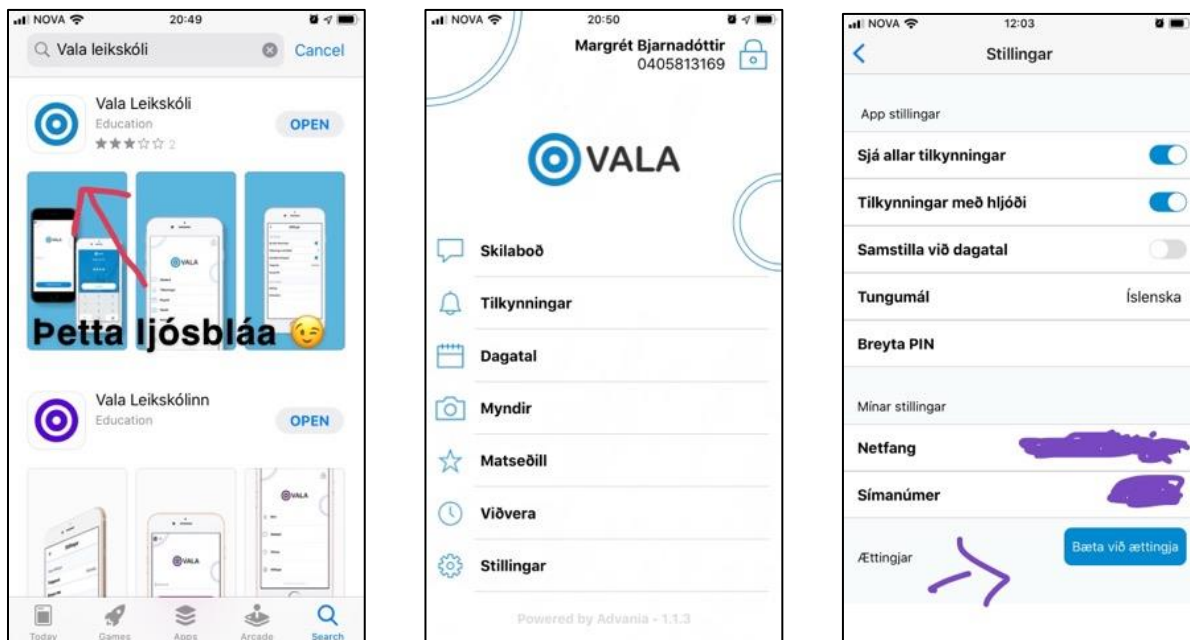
NOVA 20:49

Vala leikskóli Cancel

Vala Leikskóli
Education
★★★☆☆ 2
OPEN

VALA

Þetta ljósbláa 😉

Vala Leikskólinn
Education
OPEN

VALA

VALA

Today Games Apps Arcade Search

NOVA 20:50

Margrét Bjarnadóttir
0405813169

VALA

Skilaboð
Tilkynningar
Dagatal
Myndir
Matseðill
Viðvera
Stillingar

Powered by Advania - 1.1.3

NOVA 12:03

Stillingar

App stillingar
Sjá allar tilkynningar
Tilkynningar með hljóði
Samstilla við dagatal
Tungumál Íslenska
Breyta PIN

Mínar stillingar
Netfang
Símanúmer
Ættingjar Bæta við ættingja